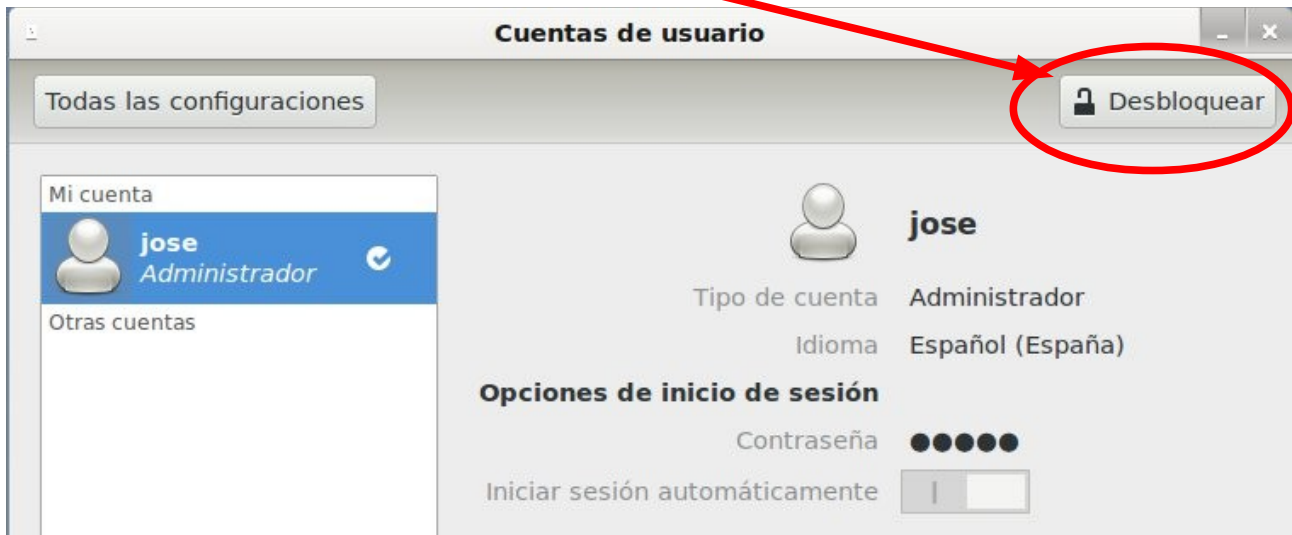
Cuentas de usuario

Todas las configuraciones

Desbloquear

Mi cuenta

jose
Administrador

Otras cuentas

jose

Tipo de cuenta Administrador

Idioma Español (España)

Opciones de inicio de sesión

Contraseña ●●●●●

Iniciar sesión automáticamente